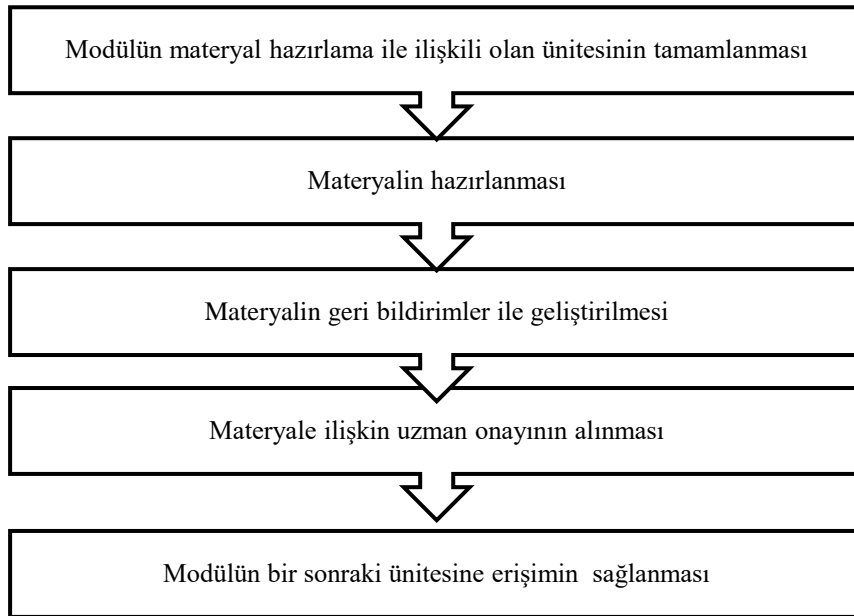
Modülün materyal hazırlama ile ilişkili olan ünitesinin tamamlanması

Materyalin hazırlanması

Materyalin geri bildirimler ile geliştirilmesi

Materyale ilişkin uzman onayının alınması

Modülün bir sonraki ünitesine erişimin sağlanması